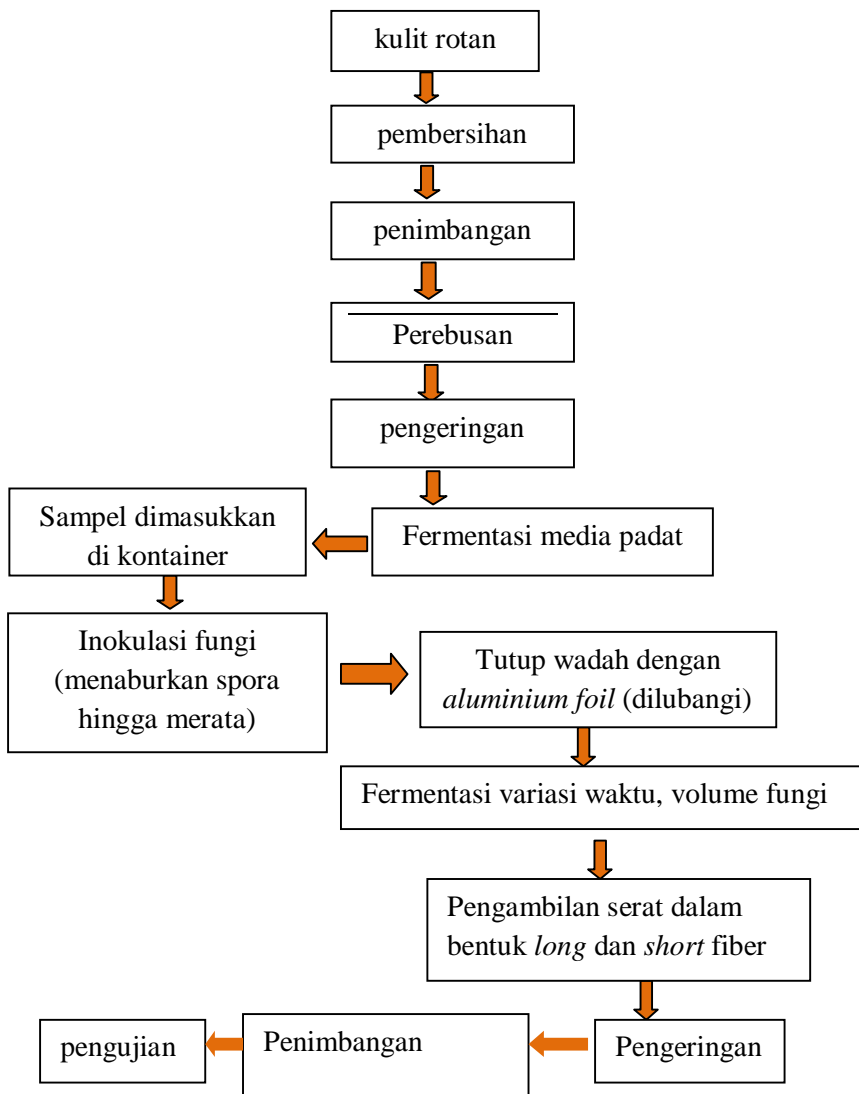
kulit rotan

pembersihan

penimbangan

Perebusan

pengeringan

Fermentasi media padat

Sampel dimasukkan di kontainer

Inokulasi fungi (menaburkan spora hingga merata)

Tutup wadah dengan *aluminium foil* (dilubangi)

Fermentasi variasi waktu, volume fungi

Pengambilan serat dalam bentuk *long* dan *short* fiber

Pengeringan

Penimbangan

pengujian